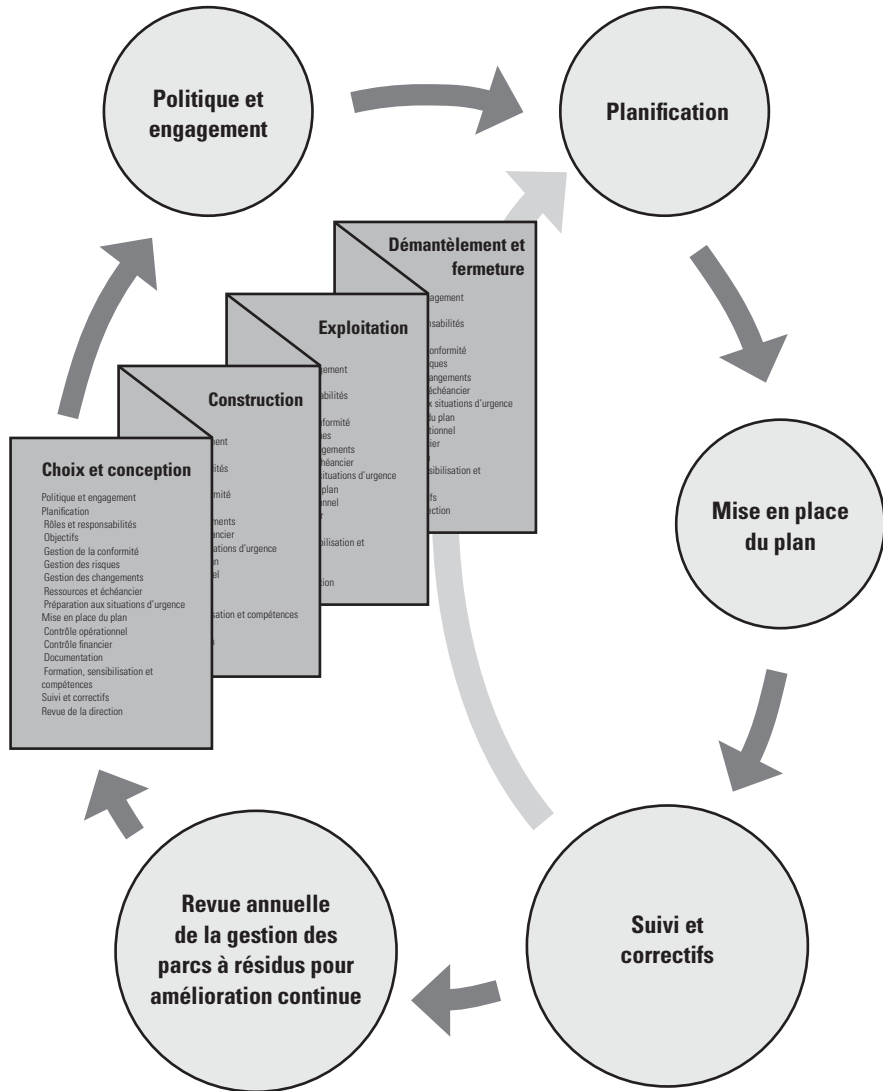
Politique et engagement

Planification

Démantèlement et fermeture

gagement
nsabilités
conformité
ques
ngements
échéancier
x situations d'urgence
du plan
tionnel
ier
sibilisation et
fs
ection

Exploitation

gement
abilités
formité
es
gements
héancier
situations d'urgence
plan
nnel
r
bilisation et
tion

Construction

ent
ités
mité
ments
ancier
ations d'urgence
n
el
sation et compétences
n

Choix et conception

Politique et engagement
Planification
Rôles et responsabilités
Objectifs
Gestion de la conformité
Gestion des risques
Gestion des changements
Ressources et échéancier
Préparation aux situations d'urgence
Mise en place du plan
Contrôle opérationnel
Contrôle financier
Documentation
Formation, sensibilisation et compétences
Suivi et correctifs
Revue de la direction

Mise en place du plan

Suivi et correctifs

Revue annuelle de la gestion des parcs à résidus pour amélioration continue